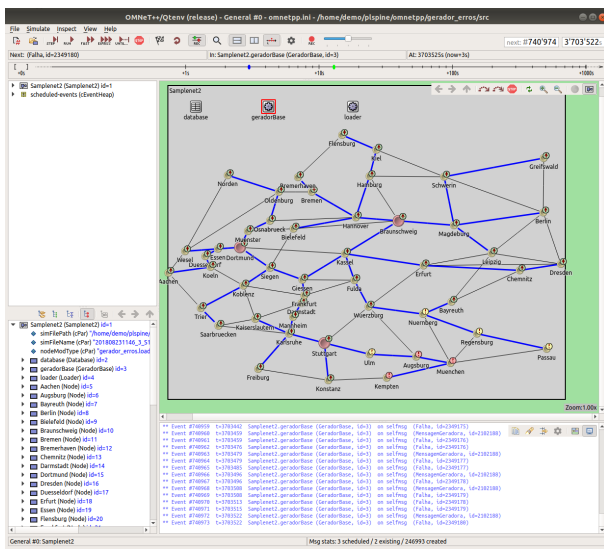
OMNeT++/Qtenv (release) - General #0 - omnetpp.ini - /home/demo/plspine/omnetpp/gerador_erros/src

File Simulate Inspect View Help

STEP RUN FAST EXPRESS UNTIL

next: 740'974 3'703'522s

Next: (Falha, id=2349180) In: Samplenet2.geradorBase (GeradorBase, id=3) At: 3703525s (now+3s)

+0s +1s +10s +100s +1000s

Samplenet2 (Samplenet2) id=1
scheduled-events (cEventHeap)

Samplenet2 (Samplenet2) id=1
simFilePath (cPar) "/home/demo/plspine/
simFileName (cPar) "201808231146_3_51
nodeModType (cPar) "gerador_erros.load
database (Database) id=2
geradorBase (GeradorBase) id=3
loader (Loader) id=4
Aachen (Node) id=5
Augsburg (Node) id=6
Bayreuth (Node) id=7
Berlin (Node) id=8
Bielefeld (Node) id=9
Braunschweig (Node) id=10
Bremen (Node) id=11
Bremerhaven (Node) id=12
Chemnitz (Node) id=13
Darmstadt (Node) id=14
Dortmund (Node) id=15
Dresden (Node) id=16
Duesseldorf (Node) id=17
Erfurt (Node) id=18
Essen (Node) id=19
Flensburg (Node) id=20

Samplenet2
database geradorBase loader
Flensburg Kiel Greifswald Norden Bremerhaven Hamburg Schwerin Oldenburg Bremen Berlin Hannover Osnabrueck Braunschweig Magdeburg Bielefeld Muenster Wesel Essen Dortmund Duesseldorf Kassel Leipzig Dresden Aachen Koeln Siegen Erfurt Chemnitz Koblenz Giessen Fulda Frankfurt Darmstadt Trier Bayreuth Wuerzburg Kaiserslautern Mannheim Nuernberg Saarbruecken Karlsruhe Regensburg Stuttgart Ulm Augsburg Passau Muenchen Freiburg Konstanz Kempten
Zoom:1.00x

** Event #740959 t=3703492 Samplenet2.geradorBase (GeradorBase, id=3) on selfmsg (Falha, id=2349175)
** Event #740960 t=3703459 Samplenet2.geradorBase (GeradorBase, id=3) on selfmsg (MensagemGeradora, id=2102180)
** Event #740961 t=3703470 Samplenet2.geradorBase (GeradorBase, id=3) on selfmsg (Falha, id=2349176)
** Event #740962 t=3703479 Samplenet2.geradorBase (GeradorBase, id=3) on selfmsg (MensagemGeradora, id=2102180)
** Event #740963 t=3703485 Samplenet2.geradorBase (GeradorBase, id=3) on selfmsg (Falha, id=2349177)
** Event #740964 t=3703494 Samplenet2.geradorBase (GeradorBase, id=3) on selfmsg (MensagemGeradora, id=2102180)
** Event #740967 t=3703496 Samplenet2.geradorBase (GeradorBase, id=3) on selfmsg (Falha, id=2349178)
** Event #740968 t=3703500 Samplenet2.geradorBase (GeradorBase, id=3) on selfmsg (MensagemGeradora, id=2102180)
** Event #740969 t=3703508 Samplenet2.geradorBase (GeradorBase, id=3) on selfmsg (Falha, id=2349179)
** Event #740970 t=3703513 Samplenet2.geradorBase (GeradorBase, id=3) on selfmsg (MensagemGeradora, id=2102180)
** Event #740971 t=3703513 Samplenet2.geradorBase (GeradorBase, id=3) on selfmsg (Falha, id=2349179)
** Event #740972 t=3703522 Samplenet2.geradorBase (GeradorBase, id=3) on selfmsg (MensagemGeradora, id=2102180)
** Event #740973 t=3703522 Samplenet2.geradorBase (GeradorBase, id=3) on selfmsg (Falha, id=2349180)

General #0: Samplenet2 Msg stats: 3 scheduled / 2 existing / 246993 created